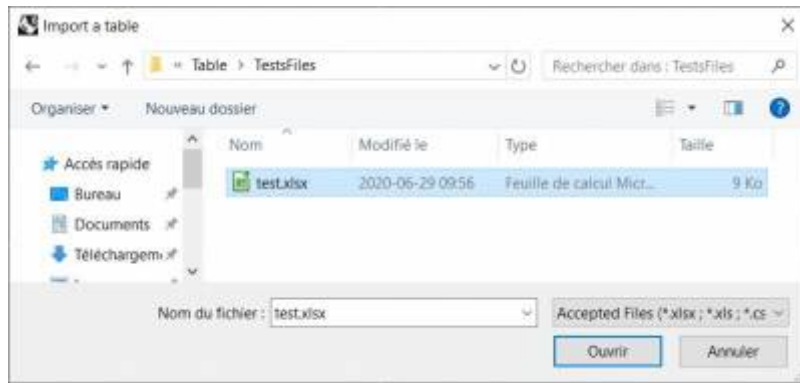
Import a table

« Table › TestsFiles

Rechercher dans : TestsFiles

Organiser ▾ Nouveau dossier

Accès rapide
Bureau
Documents
Téléchargem

| Nom | Modifié le | Type | Taille |
|---|---|---|---|
| test.xlsx | 2020-06-29 09:56 | Feuille de calcul Micr... | 9 Ko |

Nom du fichier : test.xlsx

Accepted Files (*.xlsx ; *.xls ; *.cs

Ouvrir Annuler